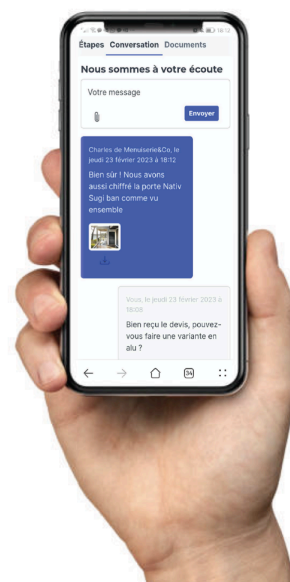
18:12

Étapes Conversation Documents

Nous sommes à votre écoute

Votre message

Envoyer

Charles de Menuiserie&Co, le jeudi 23 février 2023 à 18:12

Bien sûr ! Nous avons aussi chiffré la porte Nativ Sugi ban comme vu ensemble

Vous, le jeudi 23 février 2023 à 18:05

Bien reçu le devis, pouvez-vous faire une variante en alu ?

34